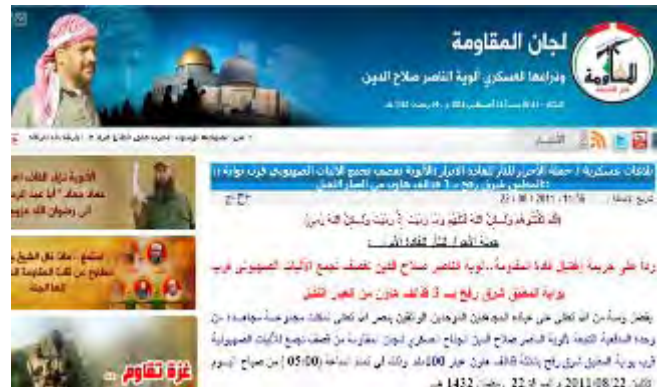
لجان المقاومة
وذراعها العسكري ألوية الناصر صلاح الدين

المقاومة

غزة تقاوم

بلاغات عسكرية / حملة الأحرار للثأر لقادة الأحرار الألوية تقصف تجمع الآليات الصهيونية قرب بوابة المطبق شرق رفح بـ 3 قذائف هاون من العيار الثقيل

22/08/2011

حملة الأحرار للثأر لقادة الأحرار

رداً على جريمة إغتيال قادة المقاومة.. ألوية الناصر صلاح الدين تقصف تجمع الآليات الصهيونية قرب بوابة المطبق شرق رفح بـ 3 قذائف هاون من العيار الثقيل

(05:00) 2011/08/22 1432